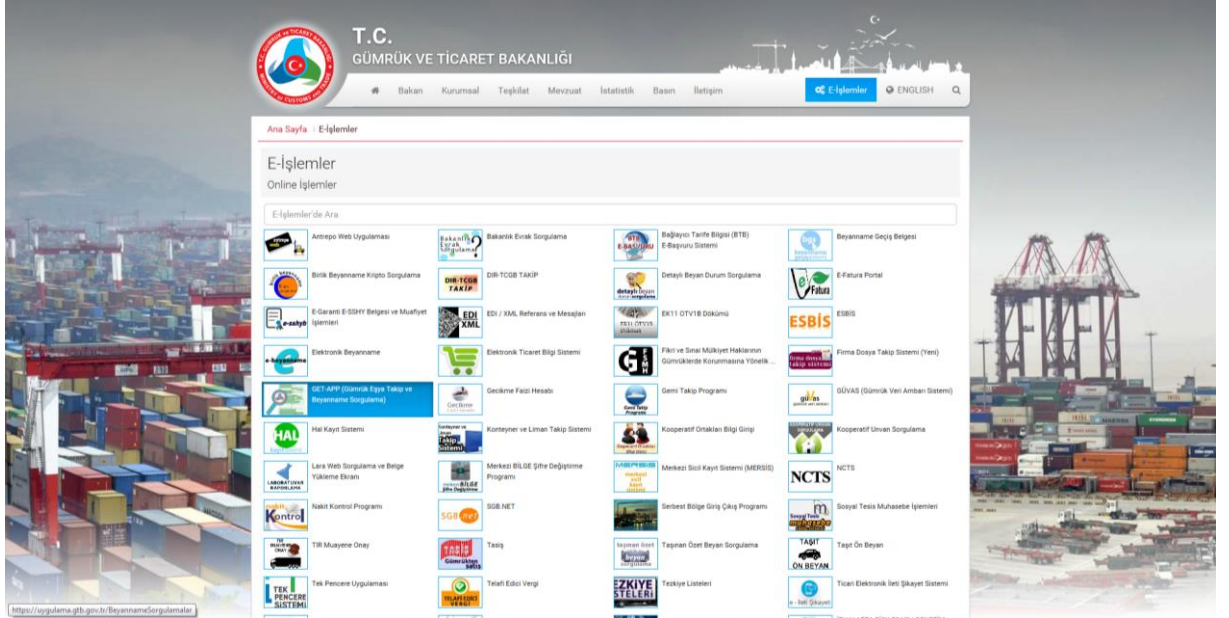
T.C.
GÜMRÜK VE TİCARET BAKANLIĞI

Bakan Kurumsal Teşkilat Mevzuat İstatistik Basın İletişim E-İşlemler ENGLISH

Ana Sayfa E-İşlemler

E-İşlemler
Online İşlemler

E-İşlemler'de Ara

Antrepo Web Uygulaması
Bakanlık Evrak Sorgulama
Bağlayıcı Tarife Bilgisi (BTB) E-Başvuru Sistemi
Beyanname Geçiş Belgesi
Birlik Beyanname Kripto Sorgulama
DIR-TCGB TAKİP
Detaylı Beyan Durum Sorgulama
E-Fatura Portal
E-Garanti E-SSHY Belgesi ve Muafiyet İşlemleri
EDI / XML Referans ve Mesajları
EK11 OTV1B Dökümü
ESBİS
Elektronik Beyanname
Elektronik Ticaret Bilgi Sistemi
Fikri ve Sınai Mülkiyet Haklarının Gümrüklerde Korunmasına Yönelik ...
Firma Dosya Takip Sistemi (Yeni)
GET-APP (Gümrük Eşya Takip ve Beyanname Sorgulama)
Gecikme Faizi Hesabı
Gemi Takip Programı
GÜVAS (Gümrük Veri Ambarı Sistemi)
Hal Kayıt Sistemi
Konteyner ve Liman Takip Sistemi
Kooperatif Ortakları Bilgi Girişi
Kooperatif Unvan Sorgulama
Lara Web Sorgulama ve Belge Yükleme Ekranı
Merkezi BİLGE Şifre Değiştirme Programı
Merkezi Sicil Kayıt Sistemi (MERSİS)
NCTS
Nakit Kontrol Programı
SGB.NET
Serbest Bölge Giriş Çıkış Programı
Sosyal Tesis Muhasebe İşlemleri
TIR Muayene Onay
Tasis
Taşınan Özet Beyan Sorgulama
Taşıt Ön Beyan
Tek Pencere Uygulaması
Telafi Edici Vergi
Tezkiye Listeleri
Ticari Elektronik İleti Şikayet Sistemi

https://uygulama.gtb.gov.tr/BeyannameSorgulamalar